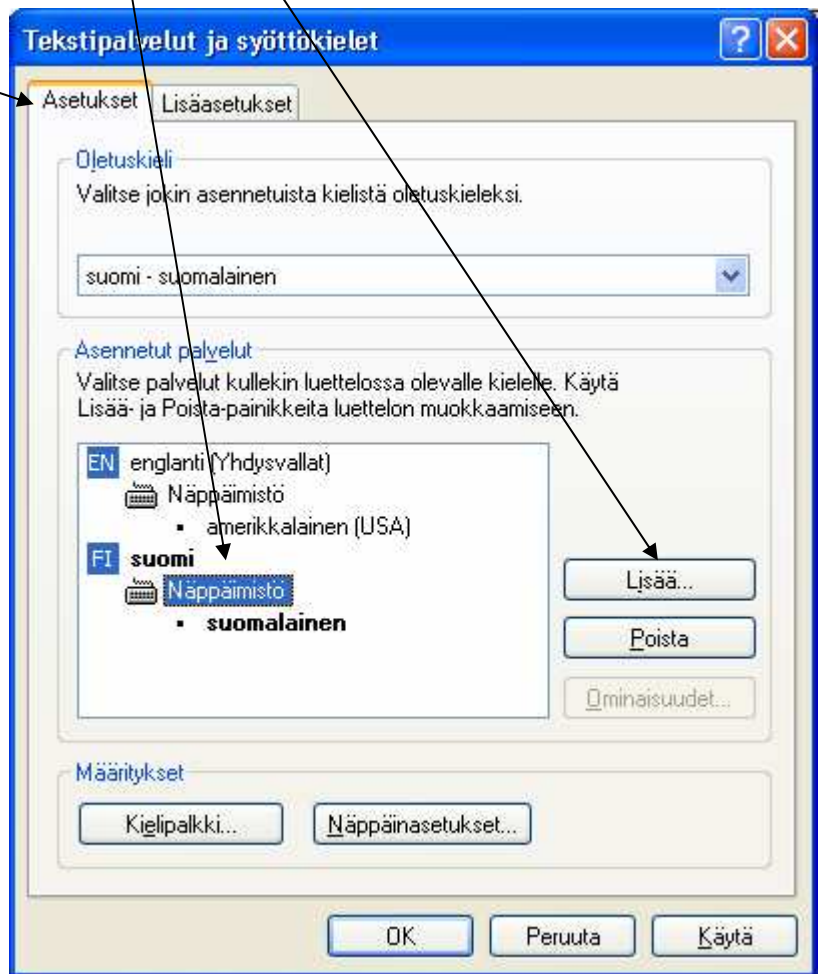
Tekstipalvelut ja syöttökielet

Asetukset | Lisäasetukset

Oletuskieli
Valitse jokin asennetuista kielistä oletuskieleksi.

suomi - suomalainen

Asennetut palvelut
Valitse palvelut kullekin luettelossa olevalle kielelle. Käytä Lisää- ja Poista-painikkeita luettelon muokkaamiseen.

EN englanti (Yhdysvallat)
Näppäimistö
amerikkalainen (USA)
FI suomi
Näppäimistö
suomalainen

Lisää...
Poista
Ominaisuudet...

Määritykset
Kielipalkki...
Näppäinasetukset...

OK
Peruuta
Käytä